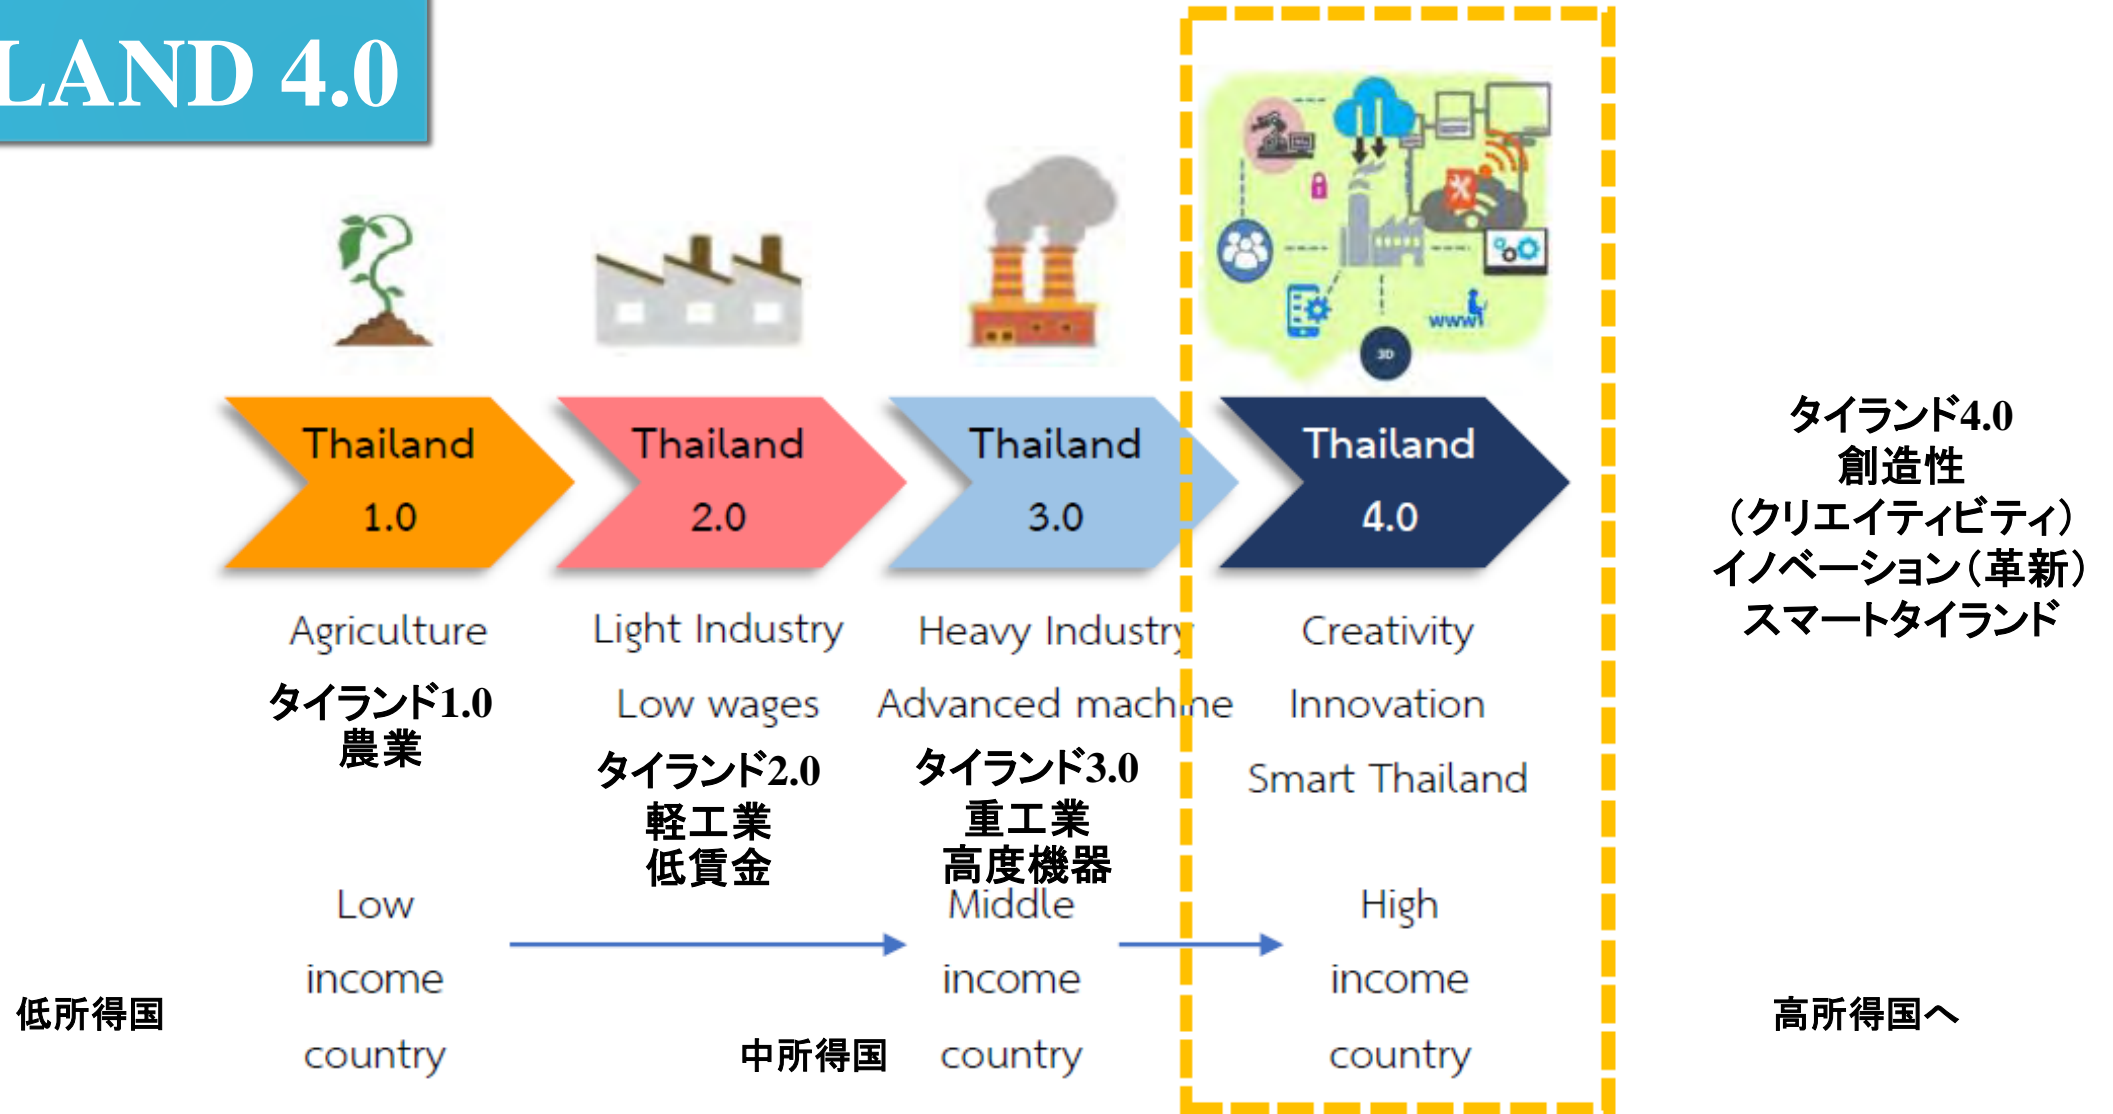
LAND 4.0

3D

www

Thailand 1.0

Thailand 2.0

Thailand 3.0

Thailand 4.0

タイランド4.0
創造性
(クリエイティビティ)
イノベーション(革新)
スマートタイランド

Agriculture

タイランド1.0
農業

Light Industry

Low wages

タイランド2.0
軽工業
低賃金

Heavy Industry

Advanced machine

タイランド3.0
重工業
高度機器

Creativity

Innovation

Smart Thailand

Low income country

低所得国

Middle income country

中所得国

High income country

高所得国へ